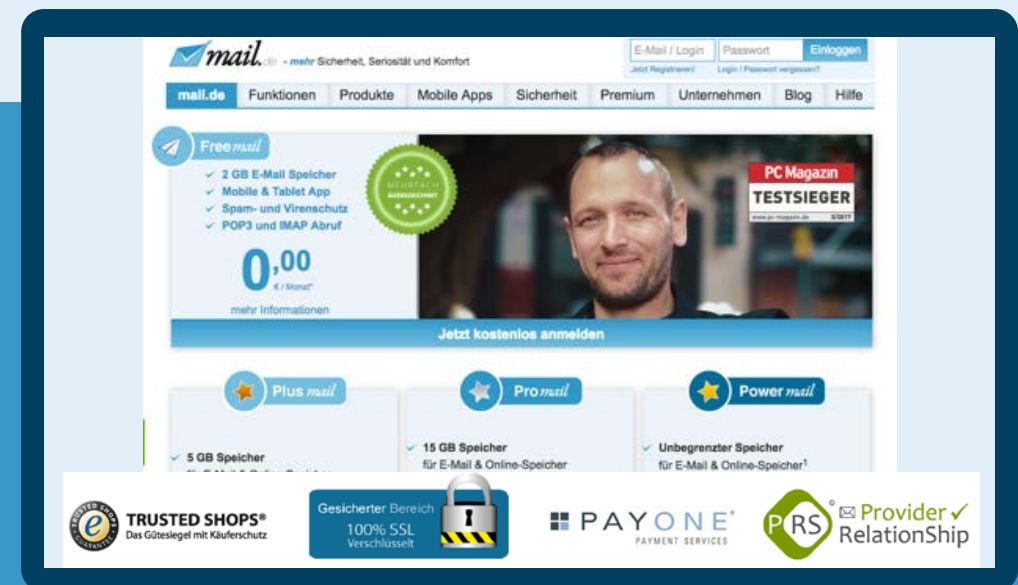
mail.de - mehr Sicherheit, Seriosität und Komfort

E-Mail / Login | Passwort | Einloggen

Jetzt Registrieren! Login / Passwort vergessen?

mail.de | Funktionen | Produkte | Mobile Apps | Sicherheit | Premium | Unternehmen | Blog | Hilfe

Freemail

2 GB E-Mail Speicher
Mobile & Tablet App
Spam- und Virenschutz
POP3 und IMAP Abruf

0,00 € / Monat*

mehr Informationen

MEHRFACH AUSGEZEICHNET

PC Magazin TESTSIEGER

www.pc-magazin.de 3/2017

Jetzt kostenlos anmelden

Plus mail

5 GB Speicher
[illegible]

Pro mail

15 GB Speicher
für E-Mail & Online-Speicher

Power mail

Unbegrenzter Speicher
für E-Mail & Online-Speicher$^1$

TRUSTED SHOPS GUARANTEE

TRUSTED SHOPS®
Das Gütesiegel mit Käuferschutz

Gesicherter Bereich
100% SSL
Verschlüsselt

PAYONE
PAYMENT SERVICES

PRS
Provider ✓
RelationShip